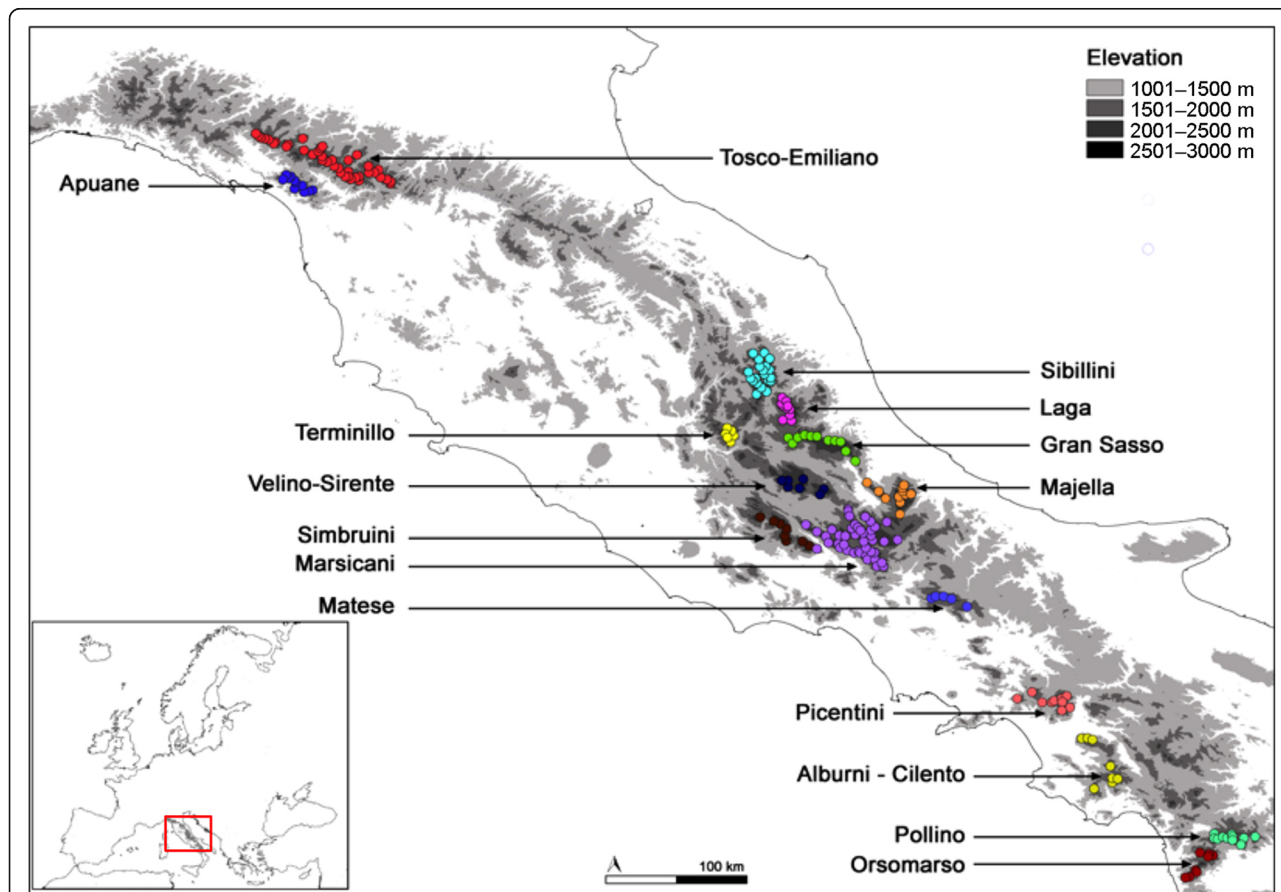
Elevation
1001–1500 m
1501–2000 m
2001–2500 m
2501–3000 m

Tosco-Emiliano
Apuane
Sibillini
Laga
Terminillo
Gran Sasso
Velino-Sirente
Majella
Simbruini
Marsicani
Matese
Picentini
Alburni - Cilento
Pollino
Orsomarso
100 km